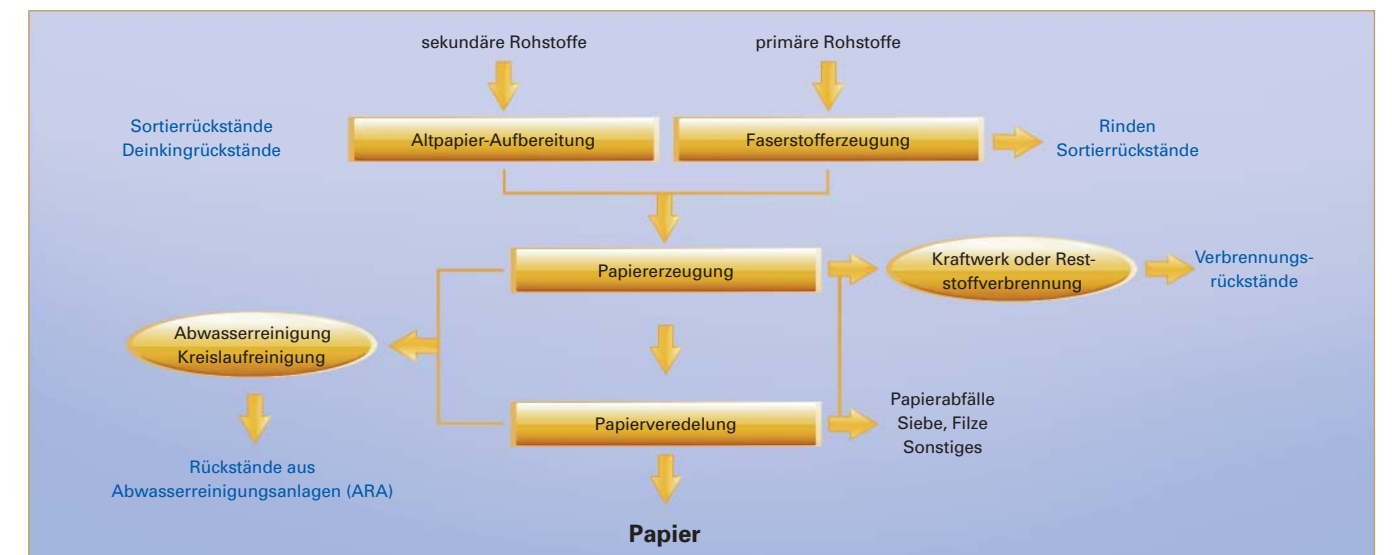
sekundäre Rohstoffe

primäre Rohstoffe

Sortierrückstände
Deinkingrückstände

Altpapier-Aufbereitung

Faserstofferzeugung

Rinden
Sortierrückstände

Papiererzeugung

Kraftwerk oder Reststoffverbrennung

Verbrennungsrückstände

Abwasserreinigung
Kreislaufreinigung

Papierveredelung

Papierabfälle
Siebe, Filze
Sonstiges

Rückstände aus
Abwasserreinigungsanlagen (ARA)

Papier